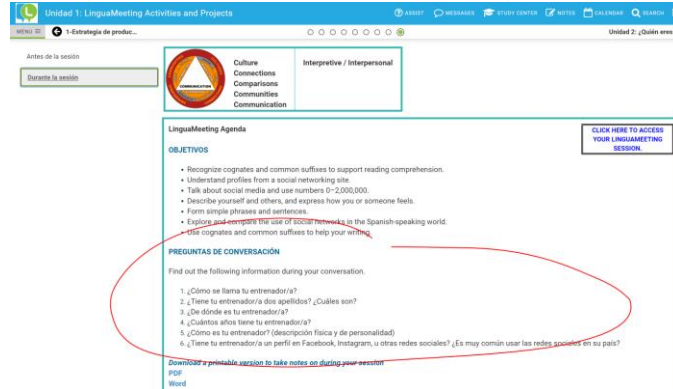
Unidad 1: LinguaMeeting Activities and Projects

ASSIST MESSAGES STUDY CENTER NOTES CALENDAR SEARCH

MENU ≡ 1-Estrategia de produc...

Unidad 2: ¿Quién eres

Antes de la sesión

Durante la sesión

COMMUNICATION

Culture
Connections
Comparisons
Communities
Communication

Interpretive / Interpersonal

LinguaMeeting Agenda

CLICK HERE TO ACCESS YOUR LINGUAMEETING SESSION.

OBJETIVOS

- Recognize cognates and common suffixes to support reading comprehension.
- Understand profiles from a social networking site.
- Talk about social media and use numbers 0–2,000,000.
- Describe yourself and others, and express how you or someone feels.
- Form simple phrases and sentences.
- Explore and compare the use of social networks in the Spanish-speaking world.
- Use cognates and common suffixes to help your writing.

PREGUNTAS DE CONVERSACIÓN

Find out the following information during your conversation.

1. ¿Cómo se llama tu entrenador/a?
2. ¿Tiene tu entrenador/a dos apellidos? ¿Cuáles son?
3. ¿De dónde es tu entrenador/a?
4. ¿Cuántos años tiene tu entrenador/a?
5. ¿Cómo es tu entrenador? (descripción física y de personalidad)
6. ¿Tiene tu entrenador/a un perfil en Facebook, Instagram, u otras redes sociales? ¿Es muy común usar las redes sociales en su país?

Download a printable version to take notes on during your session
PDF
Word